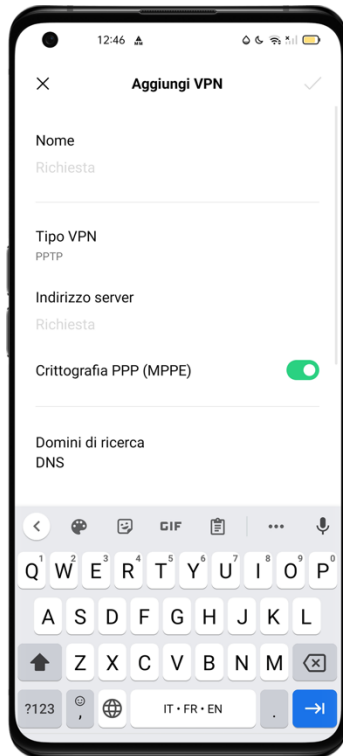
12:46

Aggiungi VPN

Nome
Richiesta

Tipo VPN
PPTP

Indirizzo server
Richiesta

Crittografia PPP (MPPE)

Domini di ricerca DNS

GIF

1 Q 2 W 3 E 4 R 5 T 6 Y 7 U 8 I 9 O 0 P
A S D F G H J K L
Z X C V B N M
?123 , IT • FR • EN .